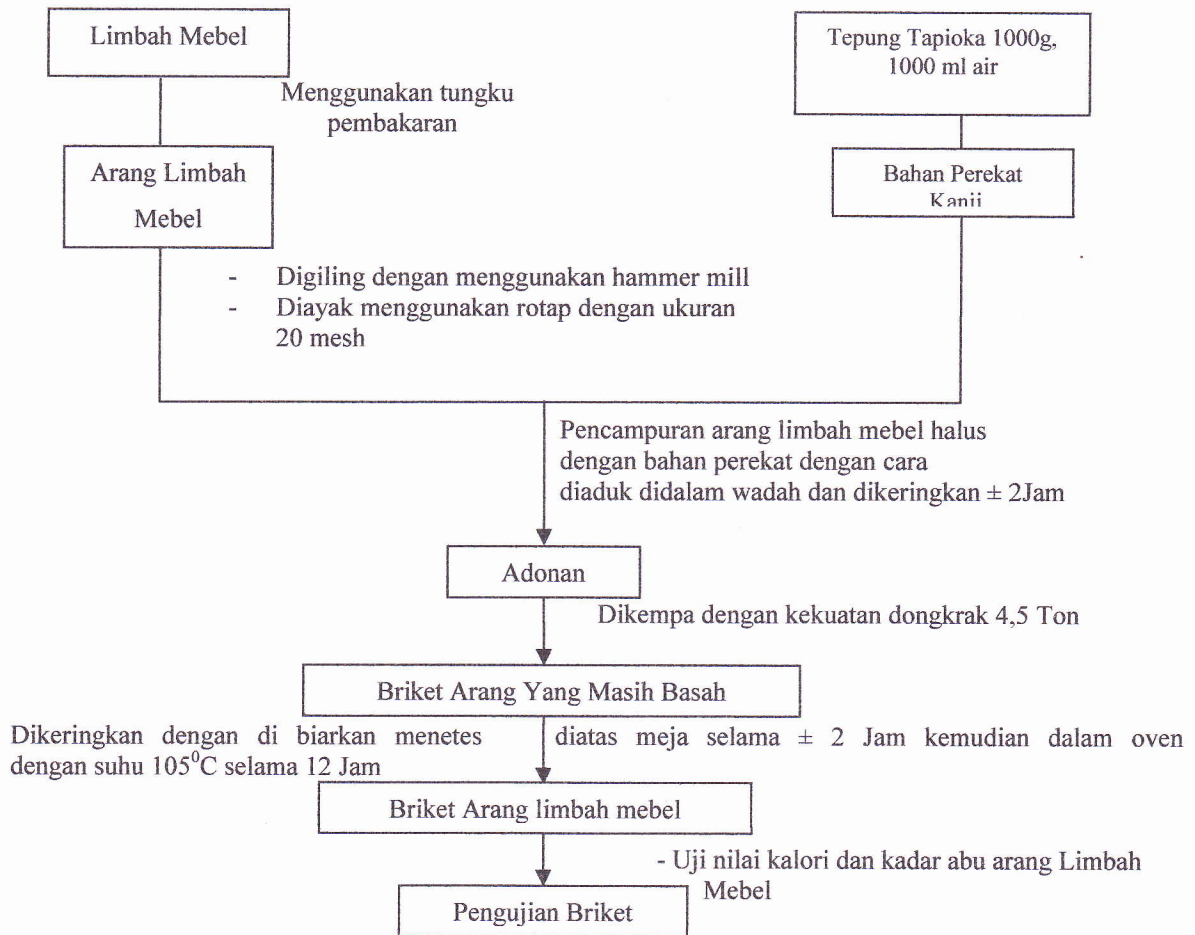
Limbah Mebel

Tepung Tapioka 1000g, 1000 ml air

Menggunakan tungku pembakaran

Arang Limbah Mebel

Bahan Perekat Kanji

- Digiling dengan menggunakan hammer mill
- Diayak menggunakan rotap dengan ukuran 20 mesh

Pencampuran arang limbah mebel halus dengan bahan perekat dengan cara diaduk didalam wadah dan dikeringkan ± 2Jam

Adonan

Dikempa dengan kekuatan dongkrak 4,5 Ton

Briket Arang Yang Masih Basah

Dikeringkan dengan di biarkan menetes diatas meja selama ± 2 Jam kemudian dalam oven dengan suhu $105^0$C selama 12 Jam

Briket Arang limbah mebel

- Uji nilai kalori dan kadar abu arang Limbah Mebel

Pengujian Briket